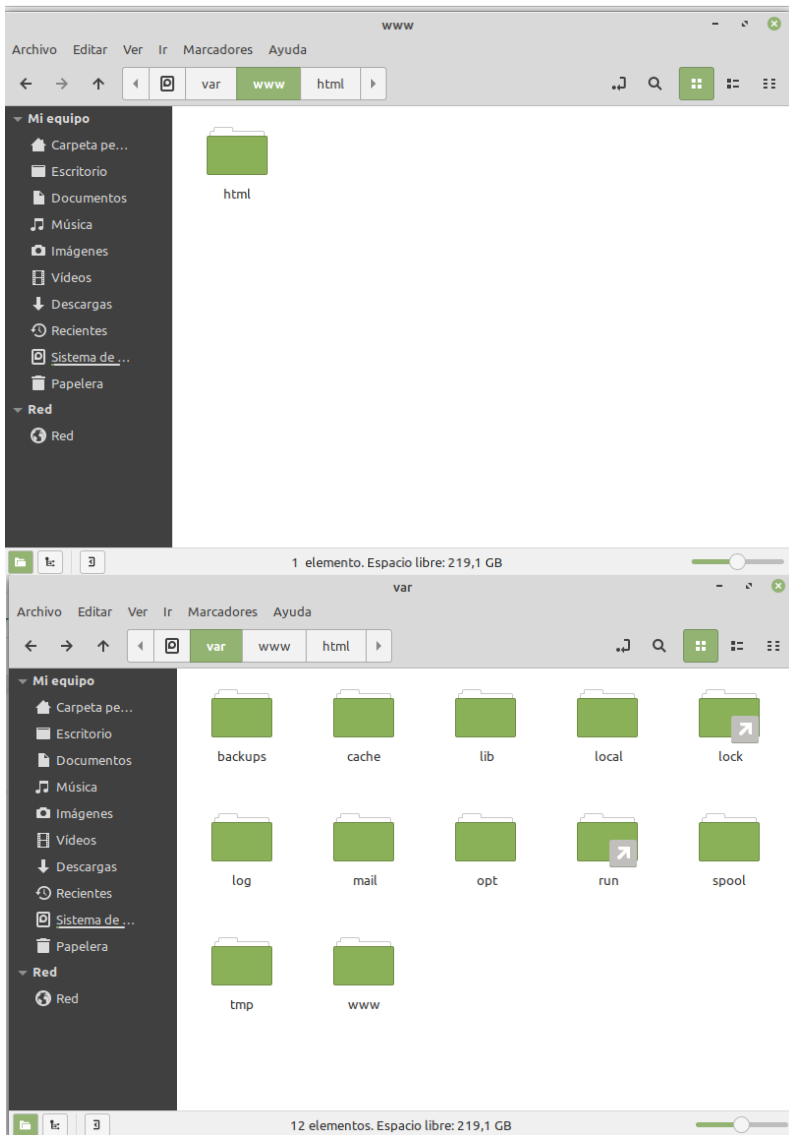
www

Archivo Editar Ver Ir Marcadores Ayuda

var www html

Mi equipo
Carpeta pe...
Escritorio
Documentos
Música
Imágenes
Vídeos
Descargas
Recientes
Sistema de ...
Papelera
Red
Red

html

1 elemento. Espacio libre: 219,1 GB

var

Archivo Editar Ver Ir Marcadores Ayuda

var www html

Mi equipo
Carpeta pe...
Escritorio
Documentos
Música
Imágenes
Vídeos
Descargas
Recientes
Sistema de ...
Papelera
Red
Red

backups cache lib local lock
log mail opt run spool
tmp www

12 elementos. Espacio libre: 219,1 GB